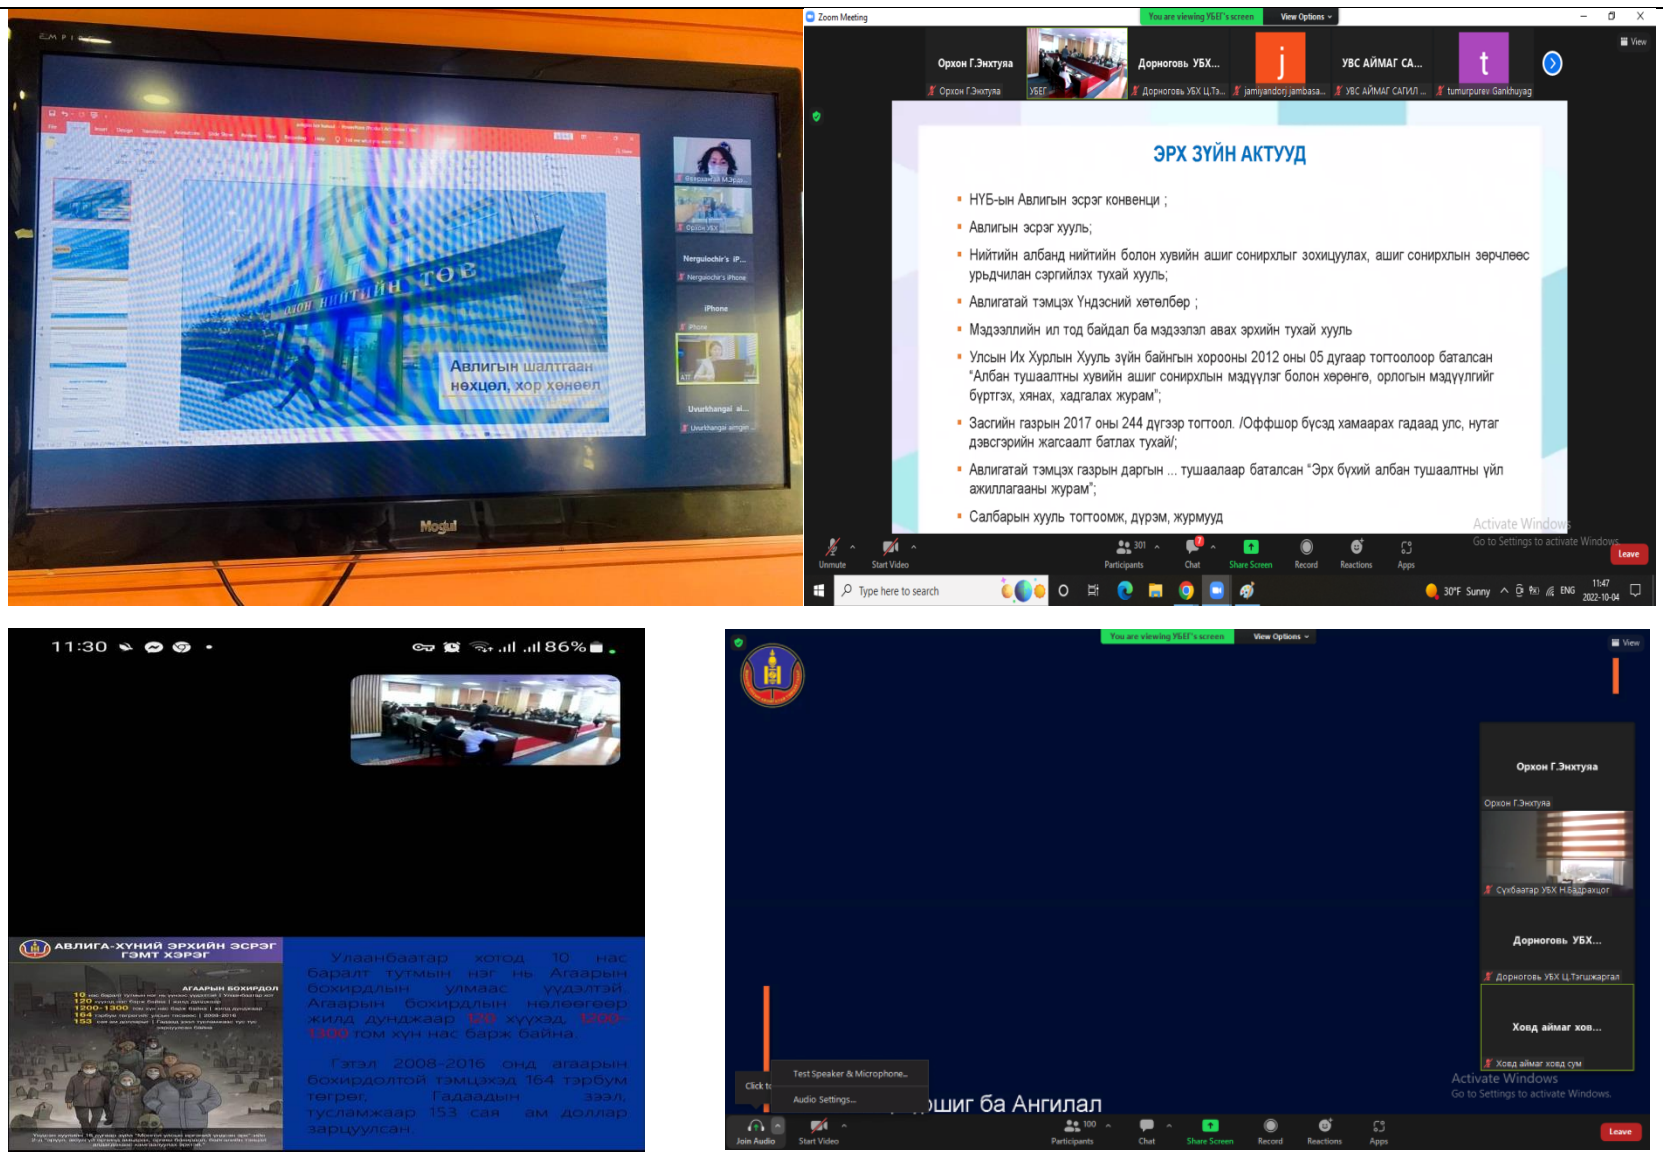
Авлигын шалтгаан нөхцөл, хор хөнөөл

Mogul

Zoom Meeting

You are viewing УБЕГ's screen

View Options

View

Орхон Г.Энхтуяа

Орхон Г.Энхтуяа

УБЕГ

Дорноговь УБХ...

Дорноговь УБХ Ц.Тэ...

jamiyandorj jambasa...

УВС АЙМАГ СА...

УВС АЙМАГ САГИЛ...

tumurpurev Gankhuyag

ЭРХ ЗҮЙН АКТУУД

НҮБ-ын Авлигын эсрэг конвенци ;

Авлигын эсрэг хууль;

Нийтийн албанд нийтийн болон хувийн ашиг сонирхлыг зохицуулах, ашиг сонирхлын зөрчлөөс урьдчилан сэргийлэх тухай хууль;

Авлигатай тэмцэх Үндэсний хөтөлбөр ;

Мэдээллийн ил тод байдал ба мэдээлэл авах эрхийн тухай хууль

Улсын Их Хурлын Хууль зүйн байнгын хорооны 2012 оны 05 дугаар тогтоолоор батлсан "Албан тушаалтны хувийн ашиг сонирхлын мэдүүлэг болон хөрөнгө, орлогын мэдүүлгийг бүртгэх, хянах, хадгалах журам";

Засгийн газрын 2017 оны 244 дүгээр тогтоол. /Оффшор бүсэд хамаарах гадаад улс, нутаг дэвсгэрийн жагсаалт батлах тухай/;

Авлигатай тэмцэх газрын даргын ... тушаалаар батлсан "Эрх бүхий албан тушаалтны үйл ажиллагааны журам";

Салбарын хууль тогтоомж, дүрэм, журмууд

Activate Windows
Go to Settings to activate Windows.

Unmute Start Video 301 Participants Chat Share Screen Record Reactions Apps Leave

Type here to search

30°F Sunny ENG 11:47 2022-10-04

11:30 86%

АВЛИГА-ХҮНИЙ ЭРХИЙН ЭСРЭГ ГЭМТ ХЭРЭГ

АГААРЫН БОХИРДОЛ

Улаанбаатар хотод 10 нас бараалт тутмын нэг нь Агаарын бохирдлын улмаас үүдэлтэй. Агаарын бохирдлын нөлөөгөөр жилд дунджаар 120 хүүхэд 1200-1300 том хүн нас барж байна.

Гэтэл 2008-2016 онд агаарын бохирдолтой тэмцэхэд 164 тэрбум төгрөг, Гадаадын зээл, тусламжаар 153 сая ам доллар зарцуулсан.

You are viewing УБЕГ's screen

View Options

View

Орхон Г.Энхтуяа

Орхон Г.Энхтуяа

Сүхбаатар УБХ Н.Бадрахгүл

Дорноговь УБХ...

Дорноговь УБХ Ц.Тэгшжаргал

Ховд аймаг хов...

Ховд аймаг ховд сум

Activate Windows
Go to Settings to activate Windows.

Click to

Test Speaker & Microphone...

Audio Settings...

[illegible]шиг ба Ангилал

Join Audio Start Video 100 Participants Chat Share Screen Record Reactions Apps Leave